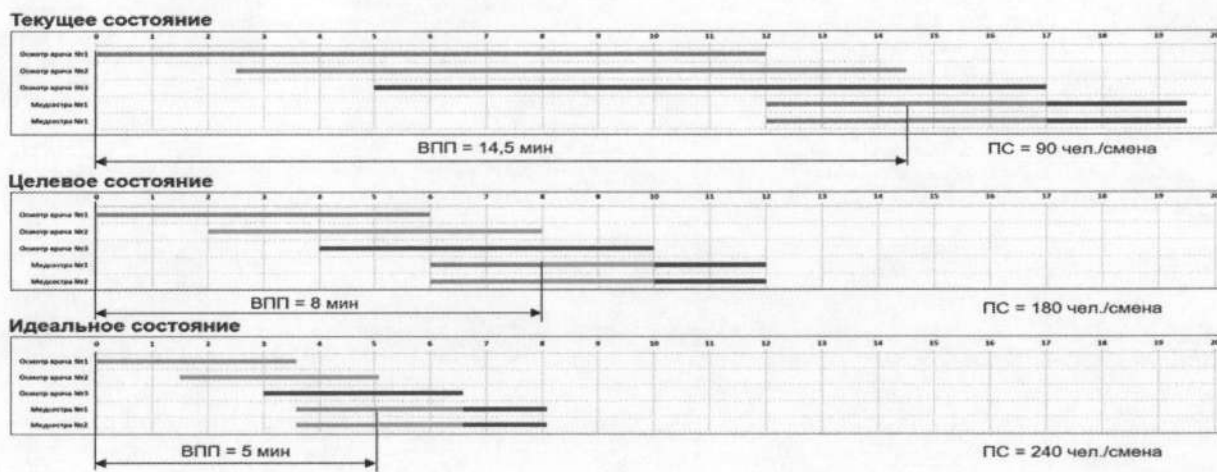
Текущее состояние

0 1 2 3 4 5 6 7 8 9 10 11 12 13 14 15 16 17 18 19 20

Осмотр врача №1
Осмотр врача №2
Осмотр врача №3
Медсестра №1
Медсестра №1

ВПП = 14,5 мин

ПС = 90 чел./смена

Целевое состояние

0 1 2 3 4 5 6 7 8 9 10 11 12 13 14 15 16 17 18 19 20

Осмотр врача №1
Осмотр врача №2
Осмотр врача №3
Медсестра №1
Медсестра №2

ВПП = 8 мин

ПС = 180 чел./смена

Идеальное состояние

0 1 2 3 4 5 6 7 8 9 10 11 12 13 14 15 16 17 18 19 20

Осмотр врача №1
Осмотр врача №2
Осмотр врача №3
Медсестра №1
Медсестра №2

ВПП = 5 мин

ПС = 240 чел./смена